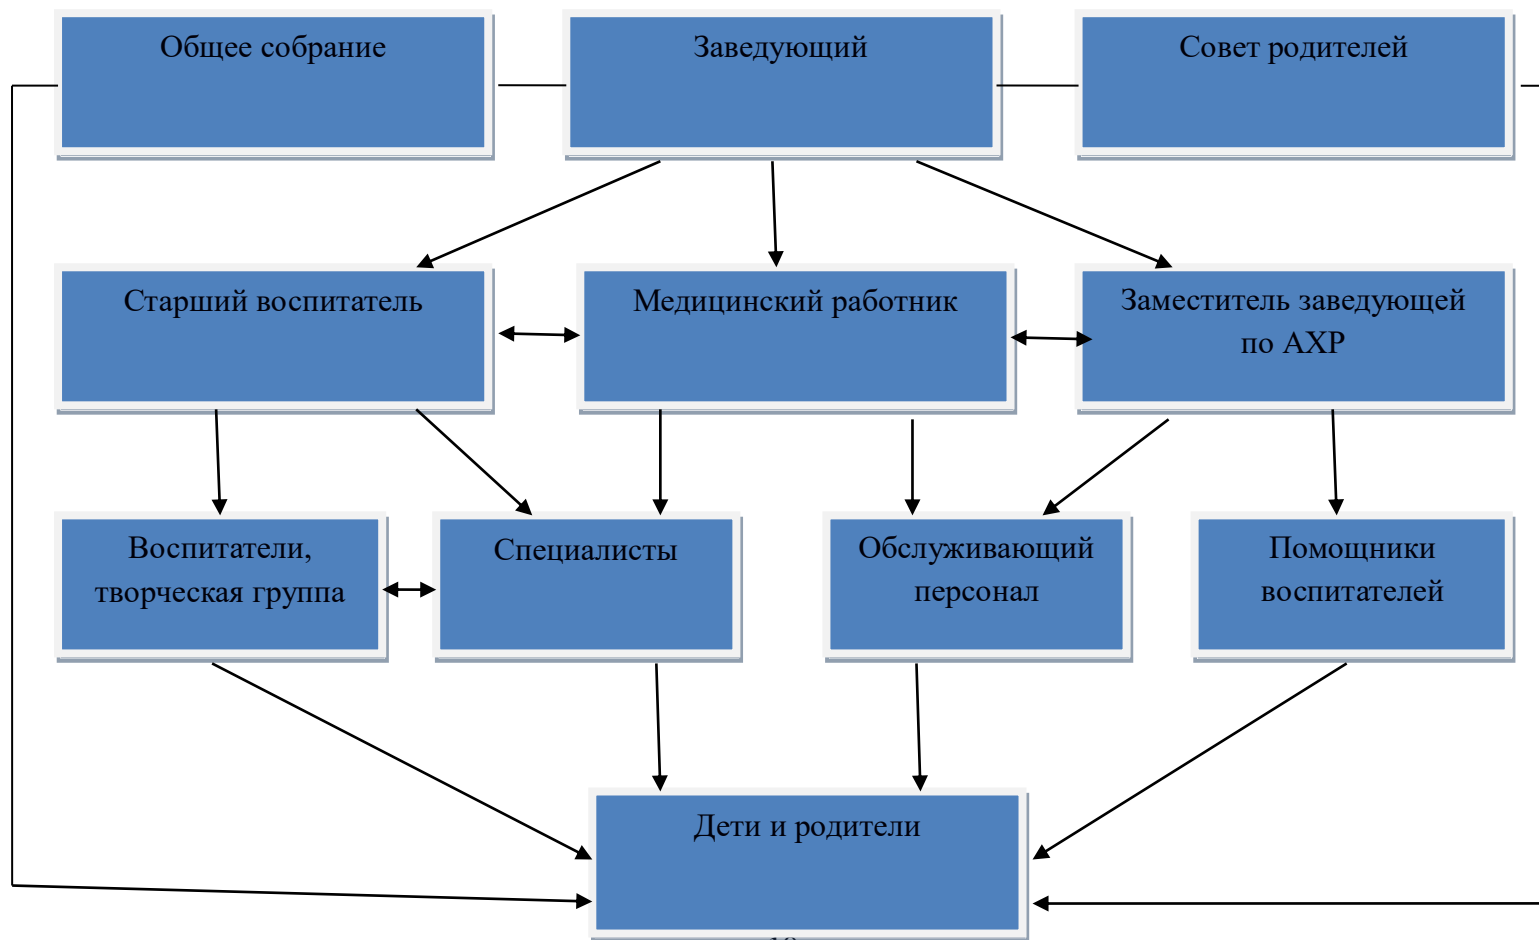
Общее собрание

Заведующий

Совет родителей

Старший воспитатель

Медицинский работник

Заместитель заведующей по АХР

Воспитатели, творческая группа

Специалисты

Обслуживающий персонал

Помощники воспитателей

Дети и родители